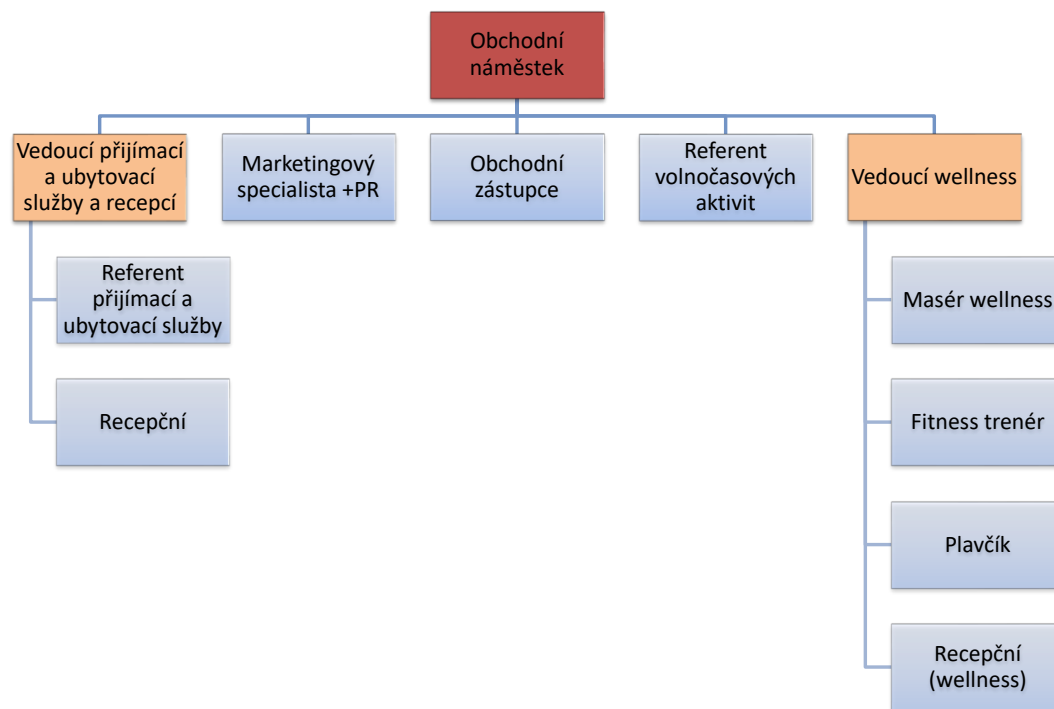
Obchodní náměstek

Vedoucí přijímací a ubytovací služby a recepcí

Marketingový specialista +PR

Obchodní zástupce

Referent volnočasových aktivit

Vedoucí wellness

Referent přijímací a ubytovací služby

Recepční

Masér wellness

Fitness trenér

Plavčík

Recepční (wellness)